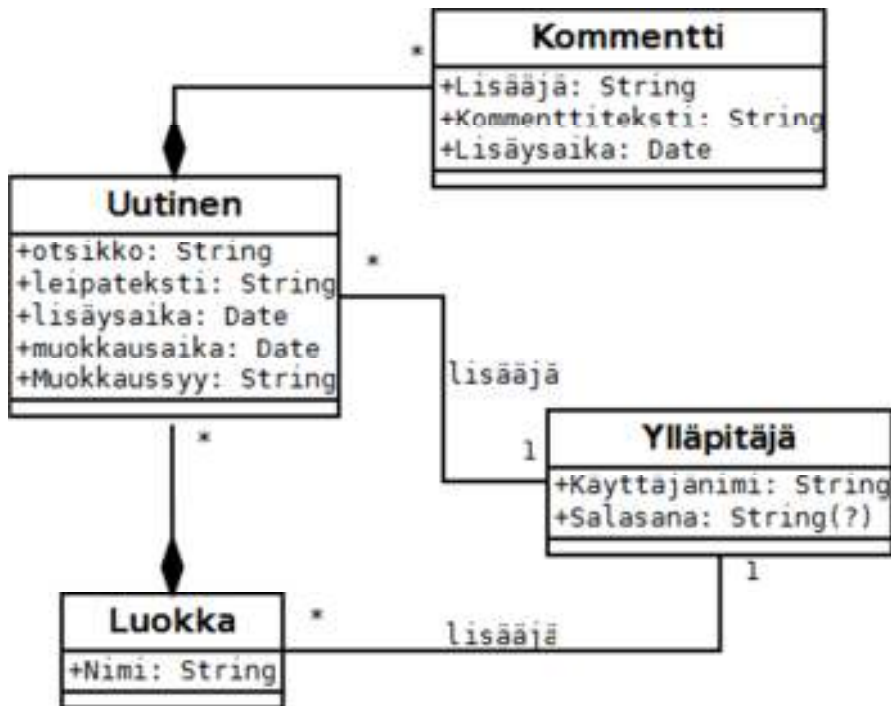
*

Kommentti

+Lisääjä: String
+Kommenttiteksti: String
+Lisäysaika: Date

Uutinen

+otsikko: String
+leipateksti: String
+lisäysaika: Date
+muokkausaika: Date
+Muokkaussyy: String

*

lisääjä

1

*

Ylläpitäjä

+Kayttajanimi: String
+Salasana: String(?)

1

Luokka

+Nimi: String

*

lisääjä